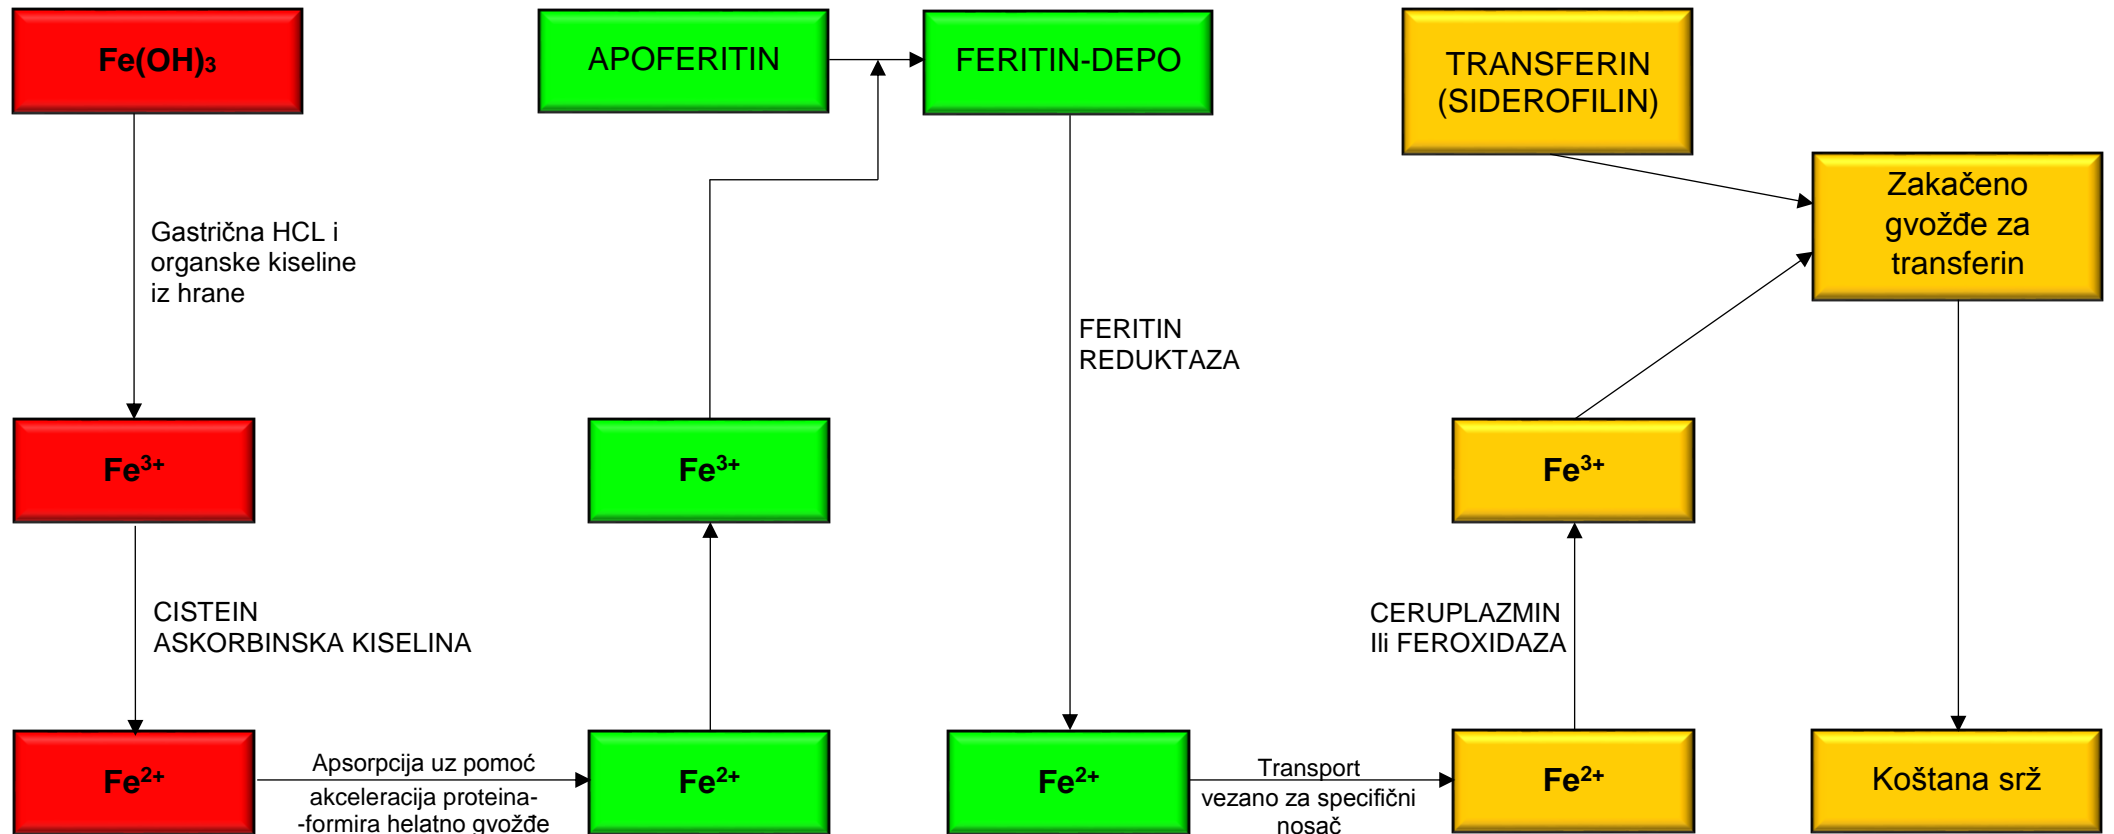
$Fe(OH)_3$

APOFERITIN

FERITIN-DEPO

TRANSFERIN (SIDEROFILIN)

Zakačeno gvožđe za transferin

Gastrična HCL i organske kiseline iz hrane

FERITIN REDUKTAZA

$Fe^{3+}$

$Fe^{3+}$

$Fe^{3+}$

CISTEIN ASKORBINSKA KISELINA

CERUPLAZMIN Ili FEROXIDAZA

$Fe^{2+}$

Apsorpcija uz pomoć akceleracija proteina- -formira helatno gvožđe

$Fe^{2+}$

$Fe^{2+}$

Transport vezano za specifični nosač

$Fe^{2+}$

Koštana srž